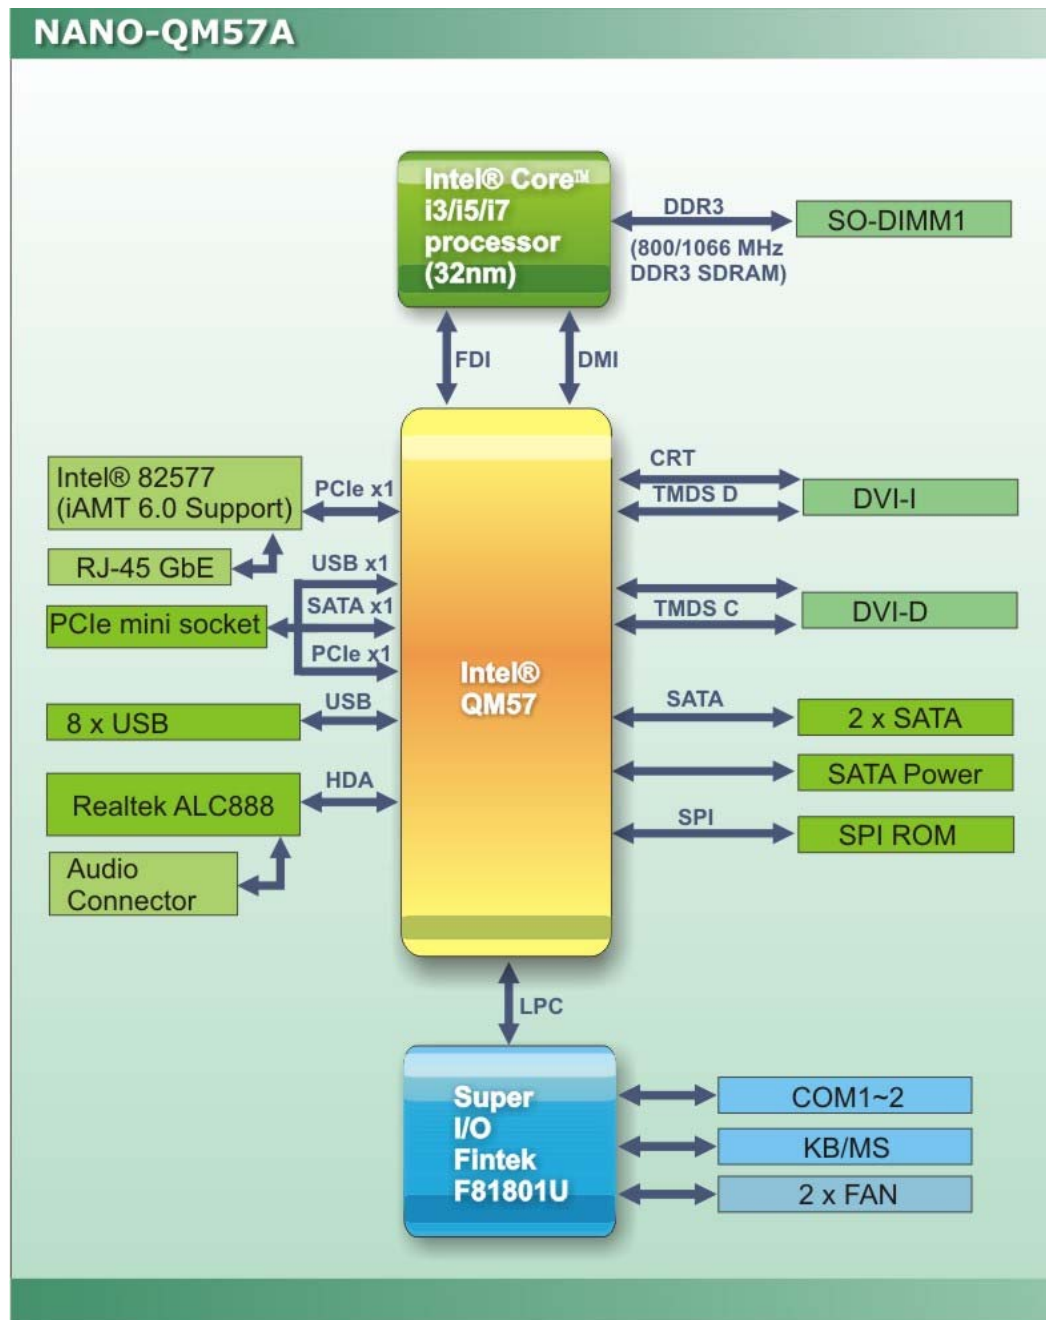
NANO-QM57A

Intel® Core™ i3/i5/i7 processor (32nm)

DDR3 (800/1066 MHz DDR3 SDRAM)

SO-DIMM1

FDI

DMI

Intel® 82577 (iAMT 6.0 Support)

PCIe x1

RJ-45 GbE

USB x1

SATA x1

PCIe mini socket

PCIe x1

USB

8 x USB

HDA

Realtek ALC888

Audio Connector

Intel® QM57

CRT

TMDS D

DVI-I

TMDS C

DVI-D

SATA

2 x SATA

SATA Power

SPI

SPI ROM

LPC

Super I/O Fintek F81801U

COM1~2

KB/MS

2 x FAN